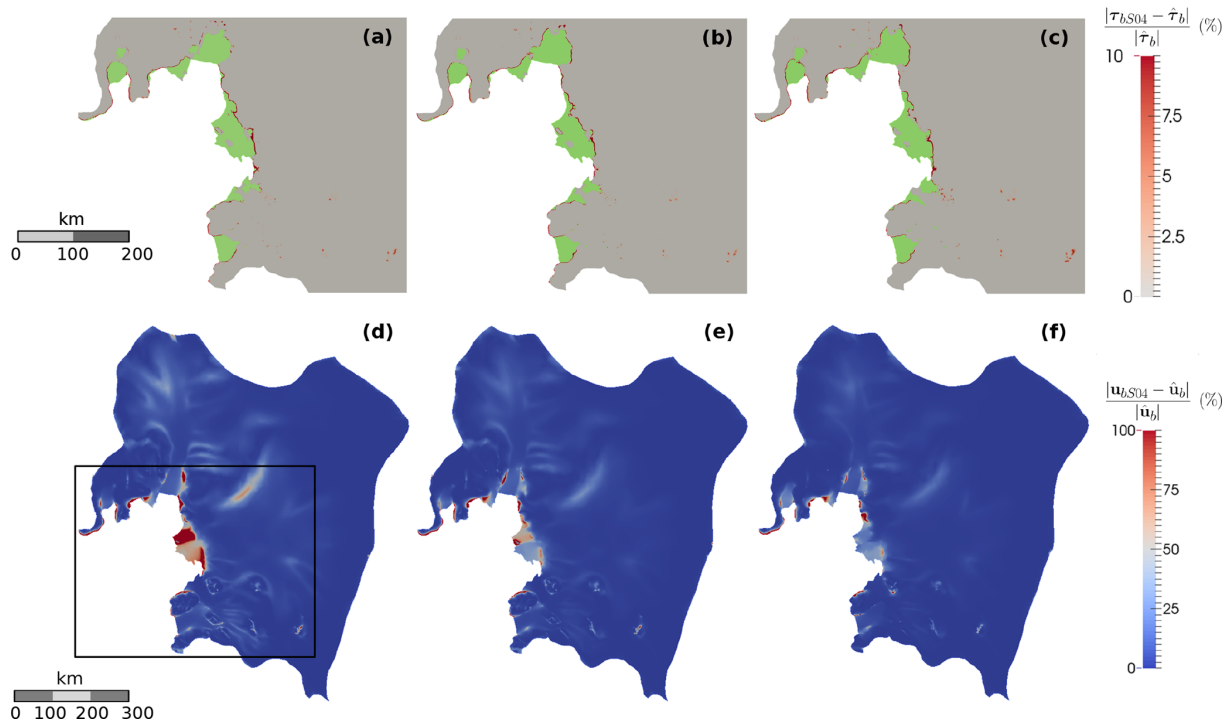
(a)

(b)

(c)

$\frac{|\boldsymbol{\tau}_{bS04} - \hat{\boldsymbol{\tau}}_b|}{|\hat{\boldsymbol{\tau}}_b|}$ (%)

10
7.5
5
2.5
0

km
0 100 200

(d)

(e)

(f)

$\frac{|\mathbf{u}_{bS04} - \hat{\mathbf{u}}_b|}{|\hat{\mathbf{u}}_b|}$ (%)

100
75
50
25
0

km
0 100 200 300